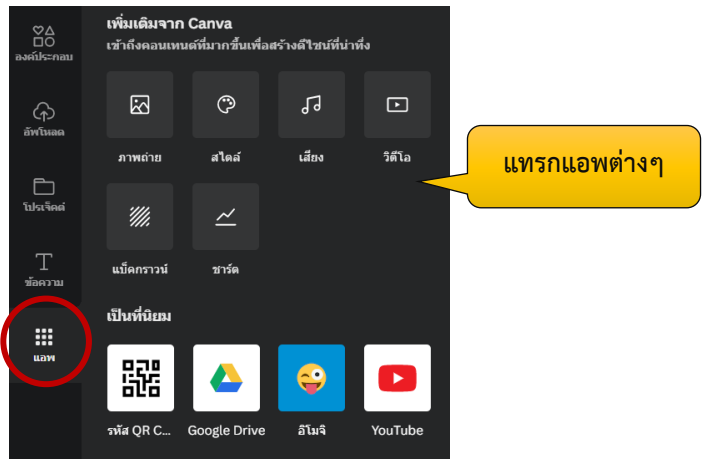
องค์ประกอบ

อัพโหลด

โปรเจ็คต์

ข้อความ

แอพ

เพิ่มเติมจาก Canva

เข้าถึงคอนเทนต์ที่มากขึ้นเพื่อสร้างดีไซน์ที่น่าทึ่ง

ภาพถ่าย

สไตล์

เสียง

วิดีโอ

แบ็คกราวน์

ชาร์ต

เป็นที่นิยม

รหัส QR C...

Google Drive

อิโมจิ

YouTube

แทรกแอพต่างๆ